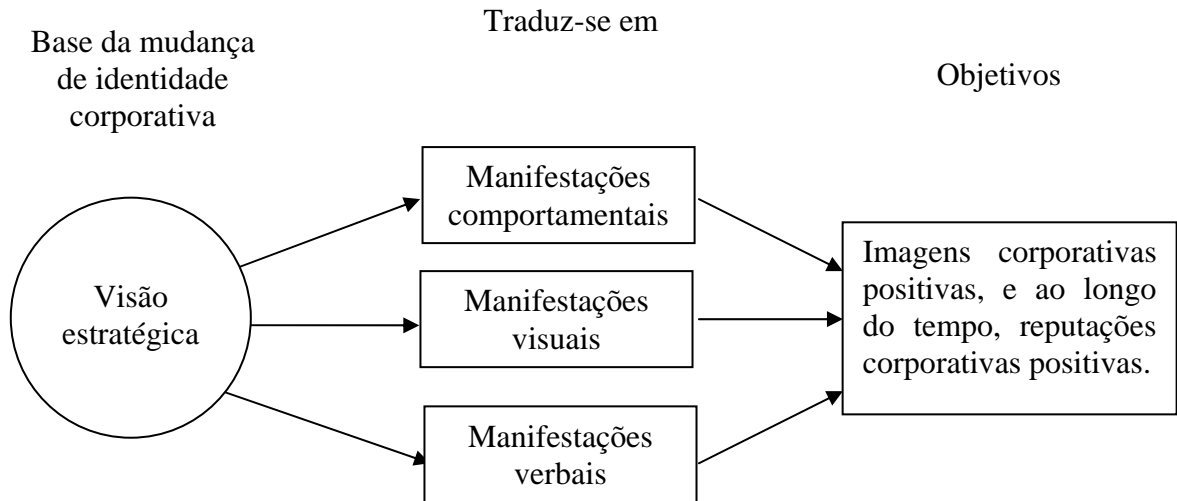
Base da mudança de identidade corporativa

Traduz-se em

Objetivos

Visão estratégica

Manifestações comportamentais

Manifestações visuais

Manifestações verbais

Imagens corporativas positivas, e ao longo do tempo, reputações corporativas positivas.